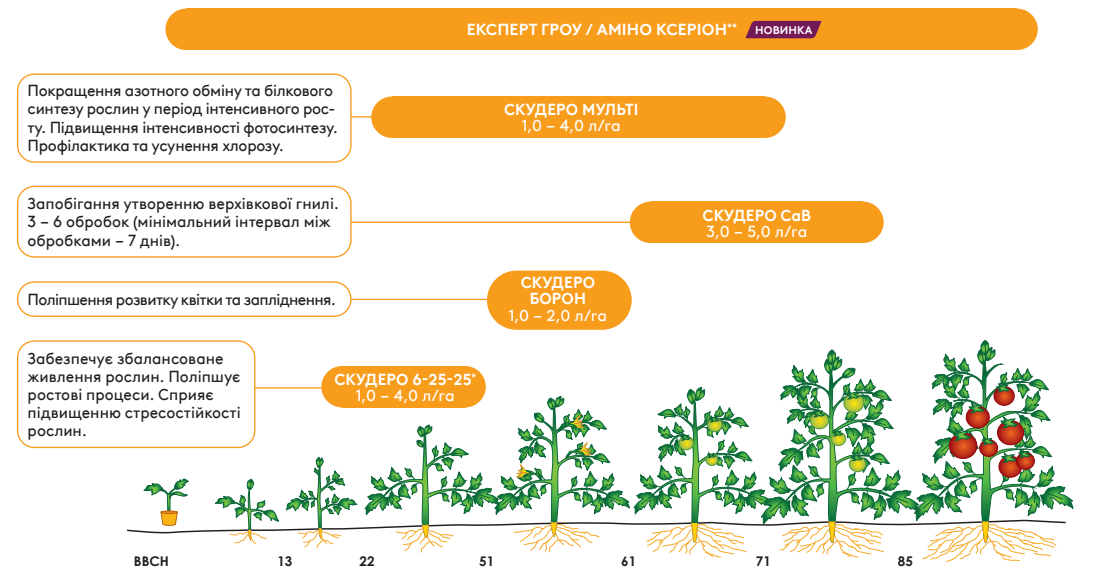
ЕКСПЕРТ ГРОУ / АМІНО КСЕРІОН** НОВИНКА

Покращення азотного обміну та білкового синтезу рослин у період інтенсивного росту. Підвищення інтенсивності фотосинтезу. Профілактика та усунення хлорозу.

СКУДЕРО МУЛЬТІ
1,0 – 4,0 л/га

Запобігання утворенню верхівкової гнилі. 3 – 6 обробок (мінімальний інтервал між обробками – 7 днів).

СКУДЕРО CaB
3,0 – 5,0 л/га

Поліпшення розвитку квітки та запліднення.

СКУДЕРО БОРОН
1,0 – 2,0 л/га

Забезпечує збалансоване живлення рослин. Поліпшує ростові процеси. Сприяє підвищенню стресостійкості рослин.

СКУДЕРО 6-25-25*
1,0 – 4,0 л/га

BBCH 13 22 51 61 71 85